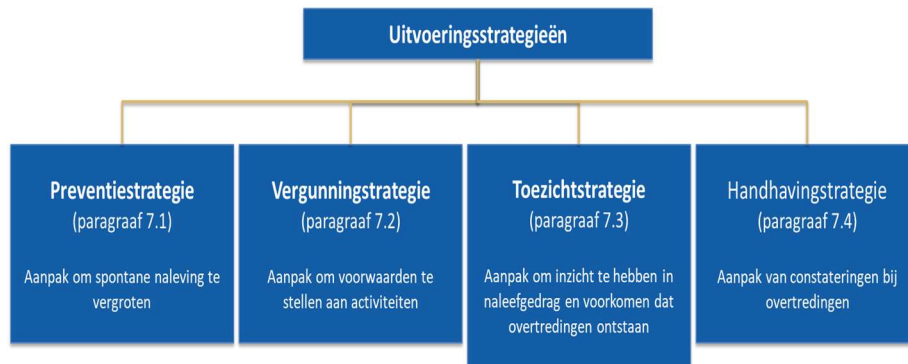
Uitvoeringsstrategieën

Preventiestrategie
(paragraaf 7.1)

Aanpak om spontane naleving te vergroten

Vergunningstrategie
(paragraaf 7.2)

Aanpak om voorwaarden te stellen aan activiteiten

Toezichtstrategie
(paragraaf 7.3)

Aanpak om inzicht te hebben in naleefgedrag en voorkomen dat overtredingen ontstaan

Handhavingstrategie
(paragraaf 7.4)

Aanpak van constateringen bij overtredingen